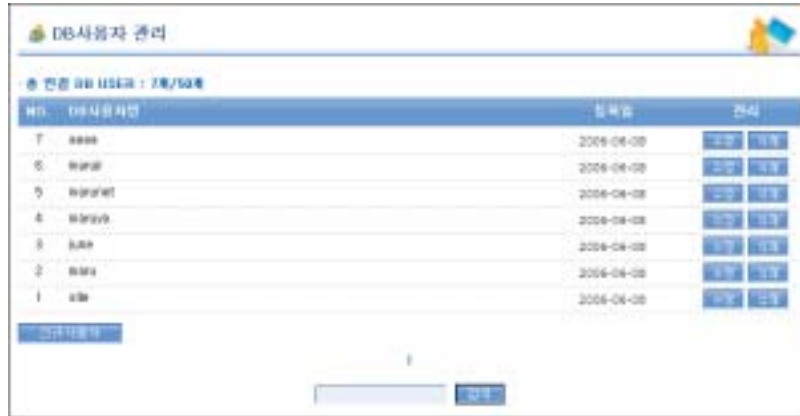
DB사용자 관리

· 총 만든 DB USER : 7개/50개

| NO. | DB사용자명 | 등록일 | 관리 |
|---|---|---|---|
| 7 | aaaa | 2006-06-08 | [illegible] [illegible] |
| 6 | manal | 2006-06-08 | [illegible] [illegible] |
| 5 | manunet | 2006-06-08 | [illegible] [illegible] |
| 4 | manaya | 2006-06-08 | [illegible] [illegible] |
| 3 | juse | 2006-06-08 | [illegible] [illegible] |
| 2 | mans | 2006-06-08 | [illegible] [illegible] |
| 1 | site | 2006-06-08 | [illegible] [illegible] |

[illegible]

1

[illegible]